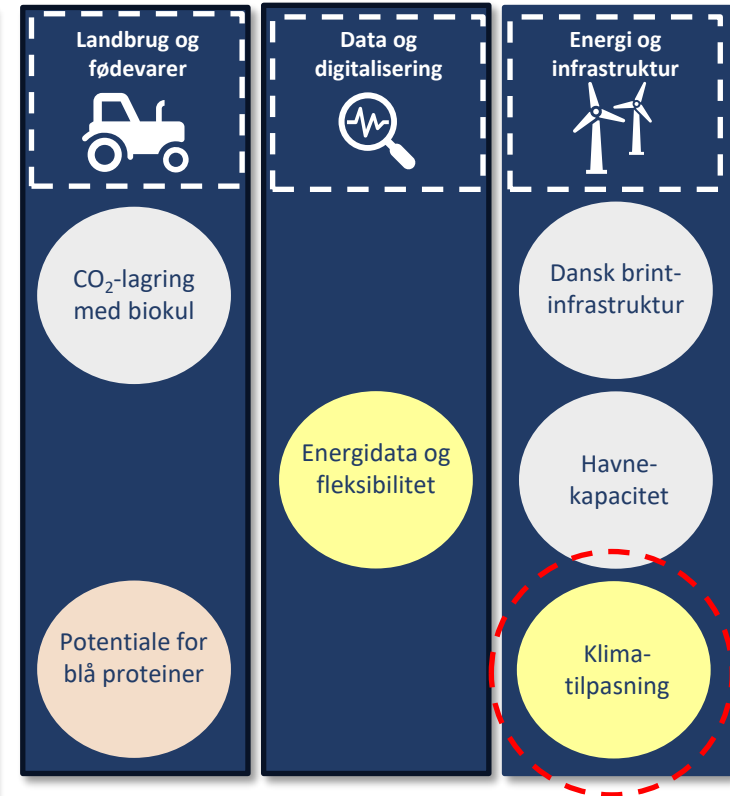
Landbrug og fødevarer

$CO_2$-lagring med biokul

Potentiale for blå proteiner

Data og digitalisering

Energidata og fleksibilitet

Energi og infrastruktur

Dansk brint-infrastruktur

Havne-kapacitet

Klima-tilpasning